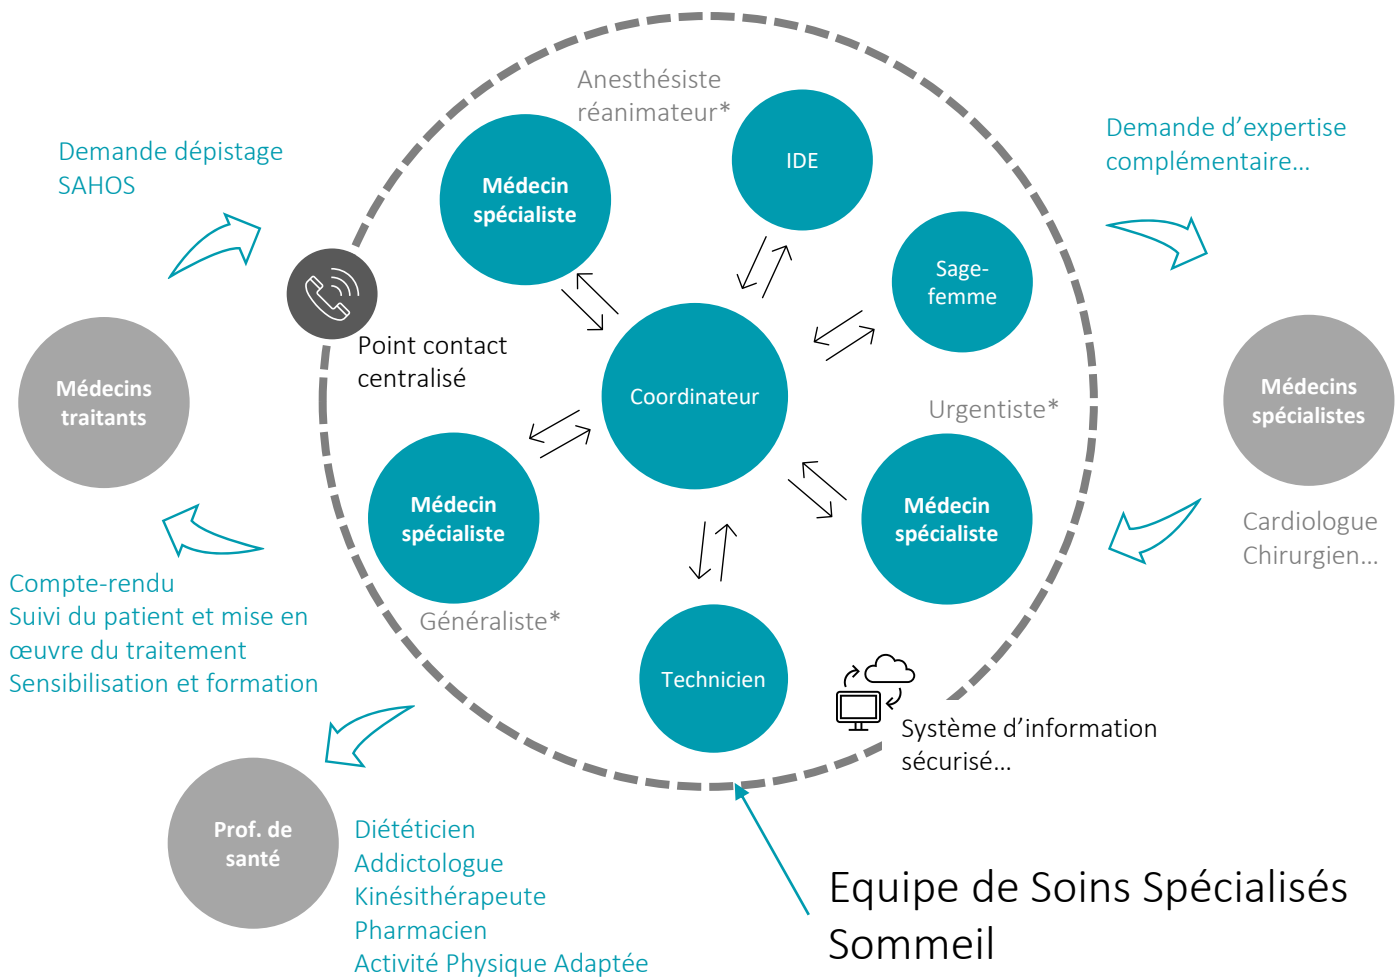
Demande dépistage SAHOS

Anesthésiste réanimateur*

Médecin spécialiste

IDE

Demande d'expertise complémentaire...

Sage-femme

Point contact centralisé

Médecins traitants

Coordinateur

Médecins spécialistes

Urgentiste*

Médecin spécialiste

Médecin spécialiste

Cardiologue
Chirurgien...

Compte-rendu
Suivi du patient et mise en œuvre du traitement
Sensibilisation et formation

Généraliste*

Technicien

Système d'information sécurisé...

Prof. de santé

Diététicien
Addictologue
Kinésithérapeute
Pharmacien
Activité Physique Adaptée

Equipe de Soins Spécialisés Sommeil